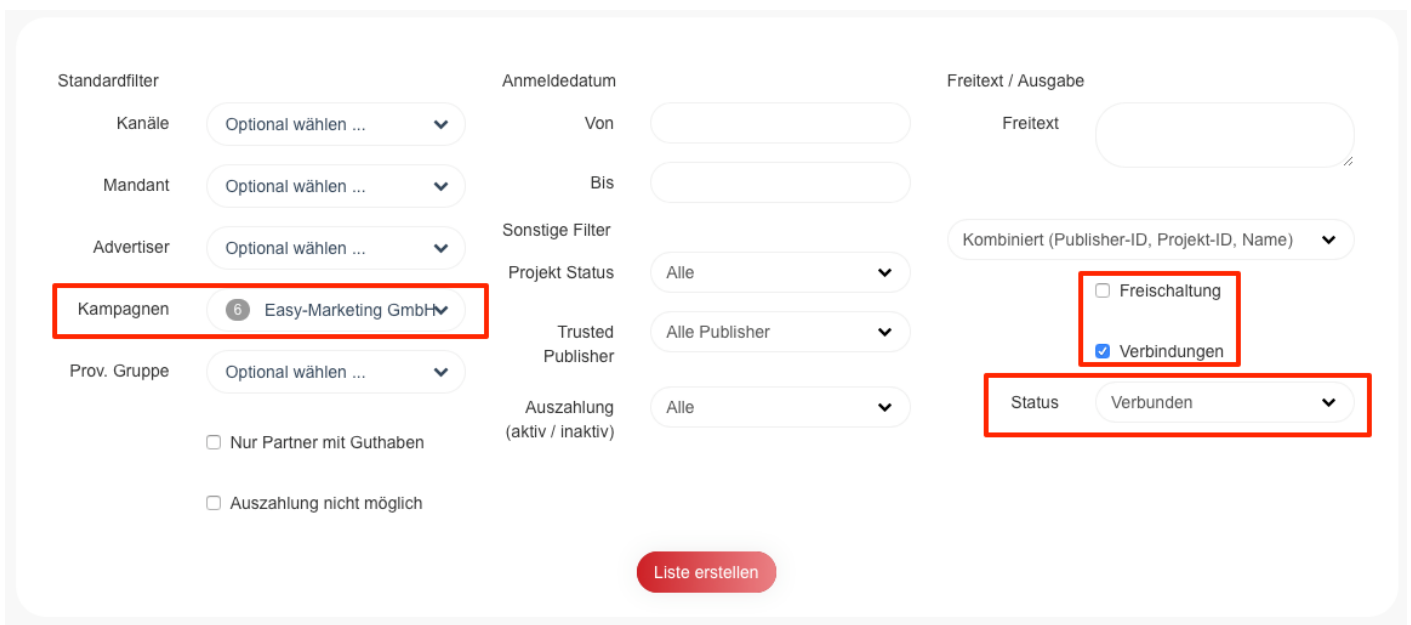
Standardfilter

Kanäle Optional wählen ...

Mandant Optional wählen ...

Advertiser Optional wählen ...

Kampagnen 6 Easy-Marketing GmbH

Prov. Gruppe Optional wählen ...

Nur Partner mit Guthaben

Auszahlung nicht möglich

Anmeldedatum

Von

Bis

Sonstige Filter

Projekt Status Alle

Trusted Publisher Alle Publisher

Auszahlung (aktiv / inaktiv) Alle

Freitext / Ausgabe

Freitext

Kombiniert (Publisher-ID, Projekt-ID, Name)

Freischaltung

Verbindungen

Status Verbunden

Liste erstellen